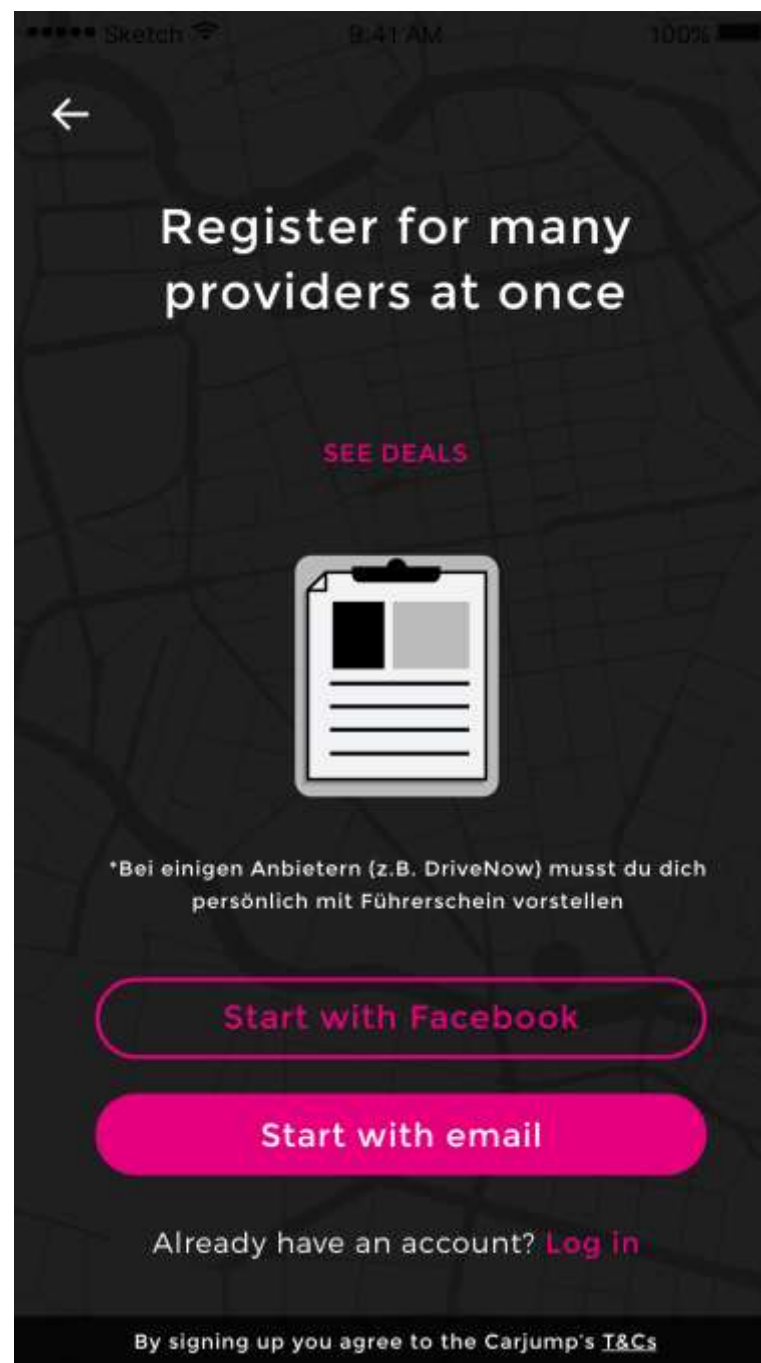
••••• Sketch 9:41 AM 100%

←

Register for many providers at once

SEE DEALS

*Bei einigen Anbietern (z.B. DriveNow) musst du dich persönlich mit Führerschein vorstellen

Start with Facebook

Start with email

Already have an account? Log in

By signing up you agree to the Carjump's T&Cs